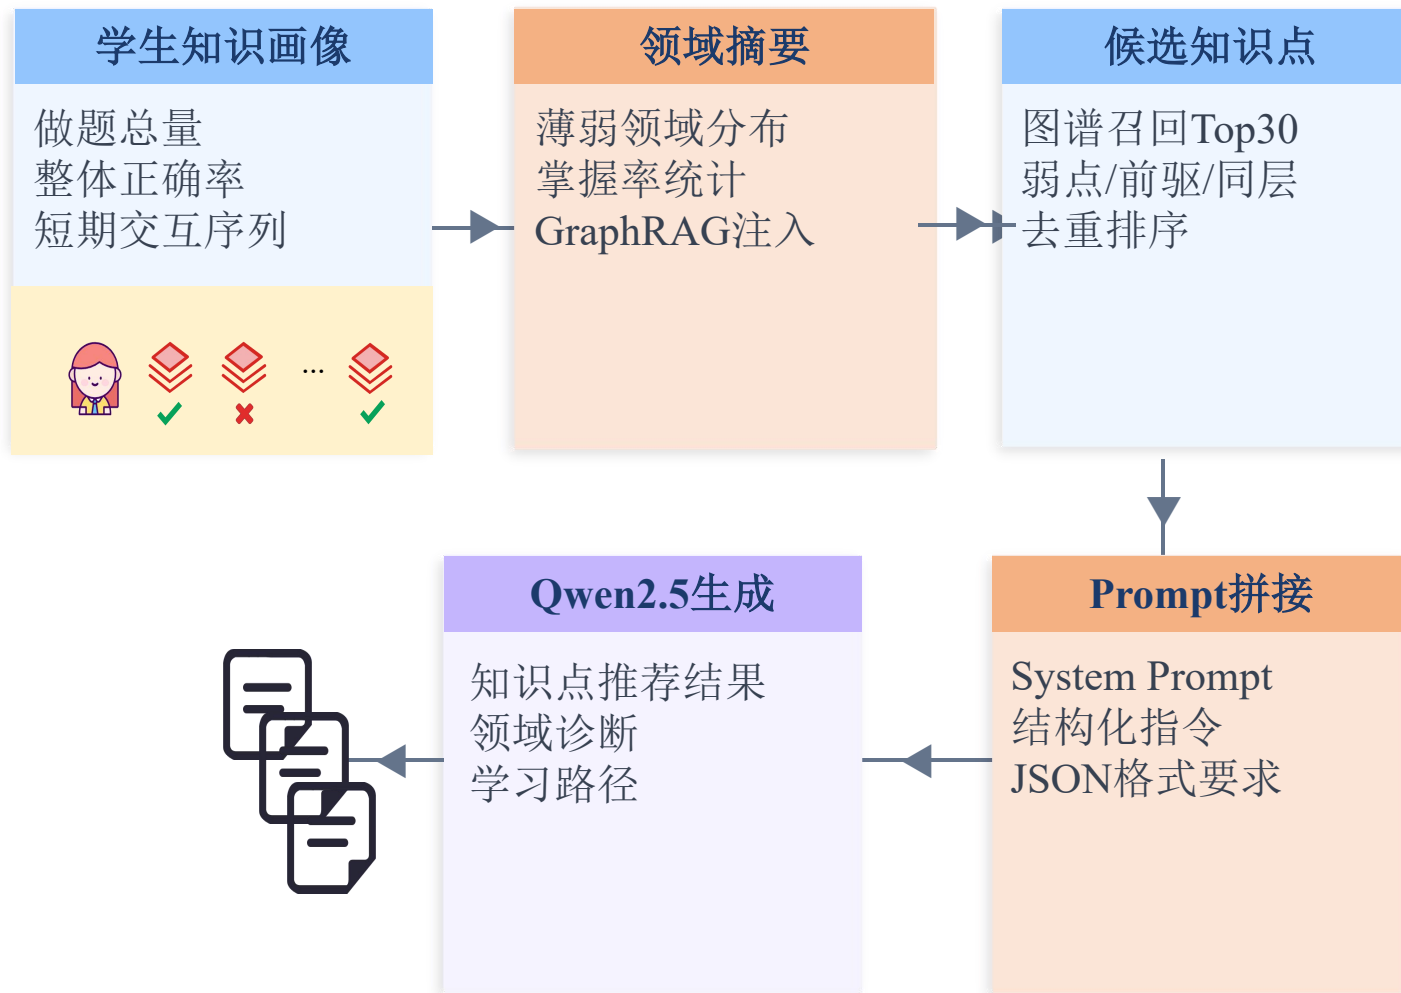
学生知识画像

做题总量
整体正确率
短期交互序列

...

领域摘要

薄弱领域分布
掌握率统计
GraphRAG注入

候选知识点

图谱召回Top30
弱点/前驱/同层
去重排序

Prompt拼接

System Prompt
结构化指令
JSON格式要求

Qwen2.5生成

知识点推荐结果
领域诊断
学习路径